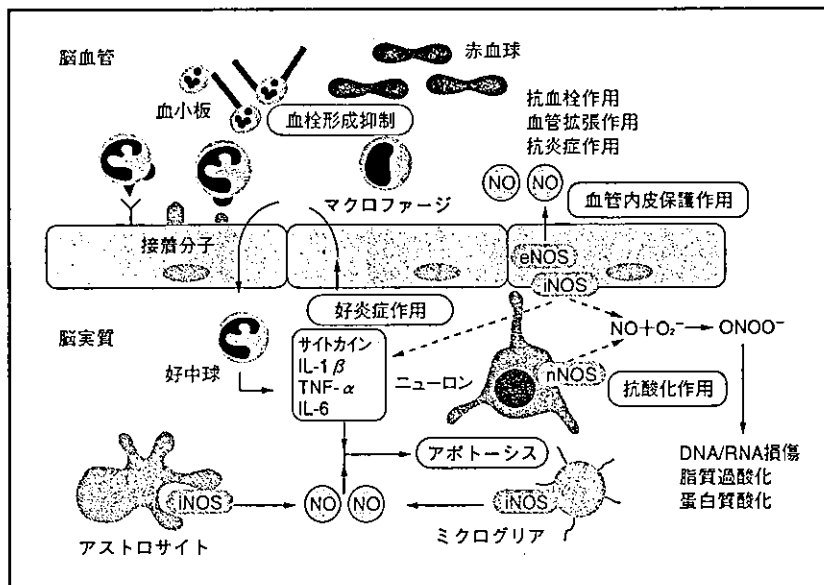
脳血管

赤血球

血小板

血栓形成抑制

抗血栓作用
血管拡張作用
抗炎症作用

NO NO

血管内皮保護作用

マクロファージ

接着分子

eNOS

iNOS

好炎症作用

脳実質

$NO+O_2^- \rightarrow ONOO^-$

サイトカイン
IL-1$\beta$
TNF-$\alpha$
IL-6

好中球

ニューロン

nNOS

抗酸化作用

アポトーシス

DNA/RNA損傷
脂質過酸化
蛋白質酸化

iNOS

NO NO

iNOS

ミクログリア

アストロサイト